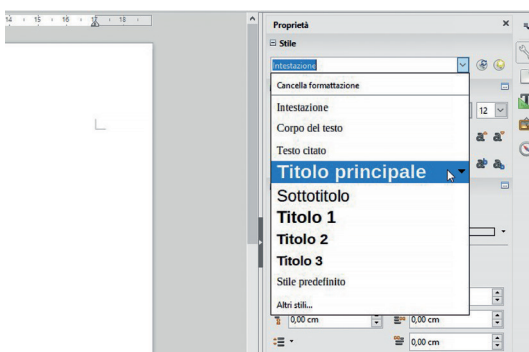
14 · 15 · 16 · 17 · 18

Proprietà
×
Stile
Intestazione
Cancella formattazione
Intestazione
Corpo del testo
Testo citato
Titolo principale
Sottotitolo
Titolo 1
Titolo 2
Titolo 3
Stile predefinito
Altri stili...
12
0,00 cm
0,00 cm
0,00 cm